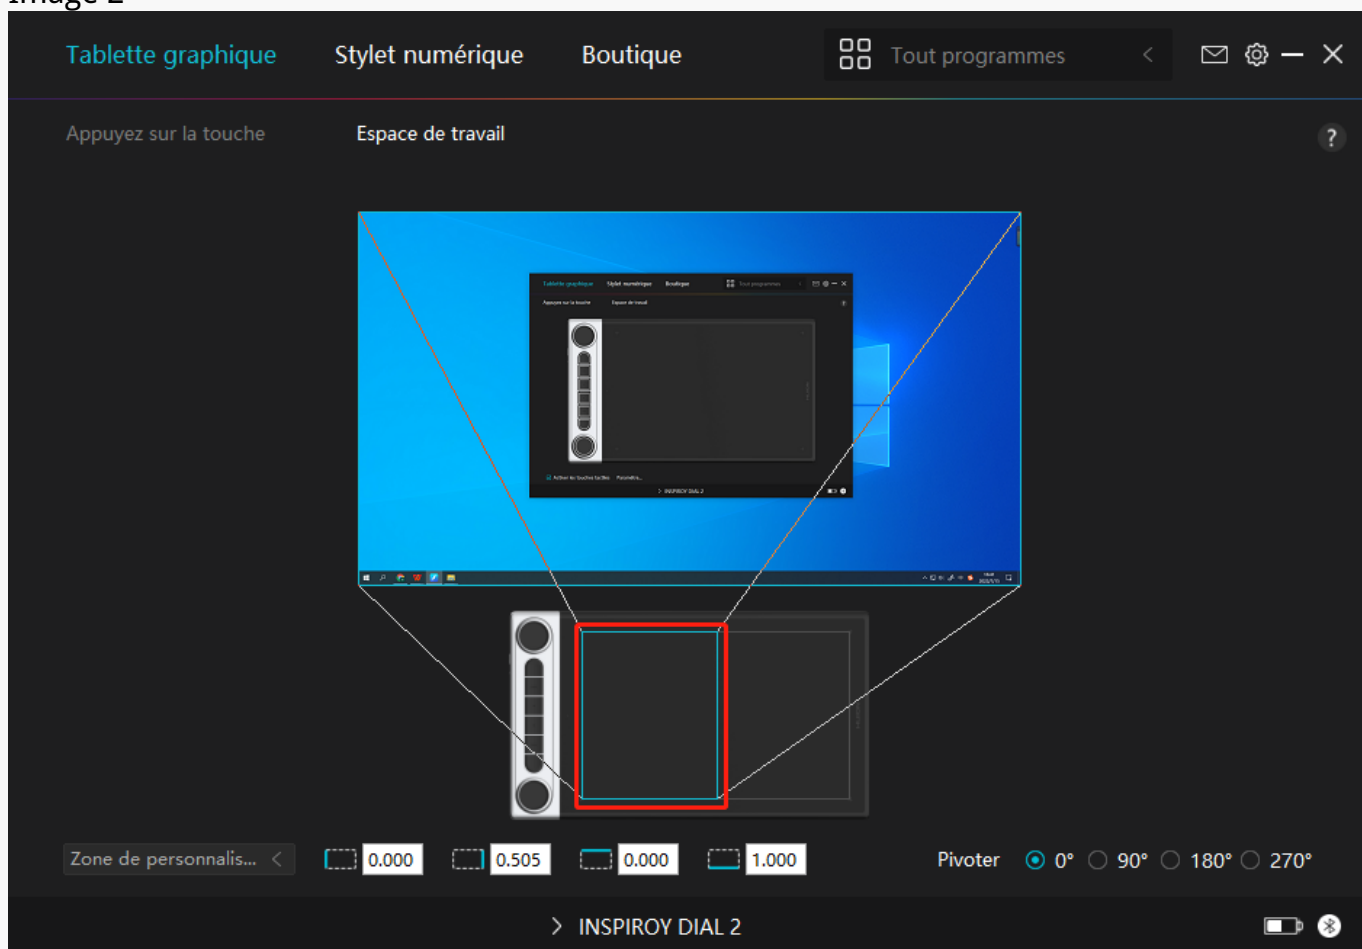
Image 2

Tablette graphique Stylet numérique Boutique Tout programmes

Appuyez sur la touche Espace de travail ?

Tablette graphique Stylet numérique Boutique Tout programmes

Appuyez sur la touche Espace de travail

INSPIROY DIAL 2

Zone de personnalis... 0.000 0.505 0.000 1.000 Pivoter 0° 90° 180° 270°

INSPIROY DIAL 2